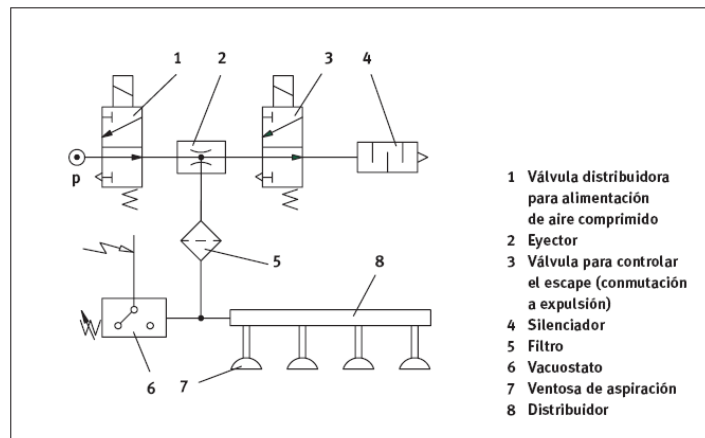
1
2
3
4
p
5
8
6
7

1 Válvula distribuidora para alimentación de aire comprimido
2 Eyector
3 Válvula para controlar el escape (conmutación a expulsión)
4 Silenciador
5 Filtro
6 Vacuostato
7 Ventosa de aspiración
8 Distribuidor